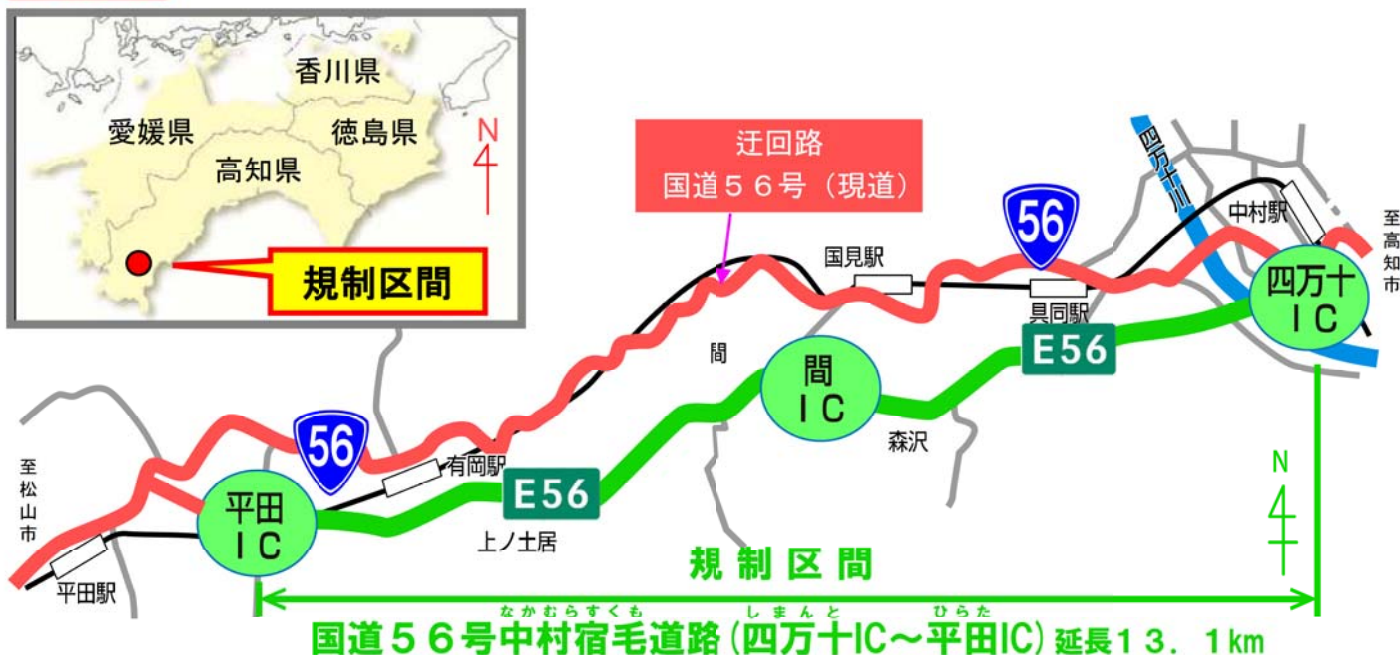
香川県
愛媛県
徳島県
高知県
N
規制区間

迂回路
国道５６号（現道）

56
国見駅
中村駅
四万十川
至高知市
四万十 IC
具同駅
E56
間
間 IC
森沢
56
有岡駅
E56
上ノ土居
至松山市
平田 IC
平田駅
N
規 制 区 間
なかむらすくも しまんと ひらた
国道５６号中村宿毛道路（四万十IC～平田IC）延長１３．１km